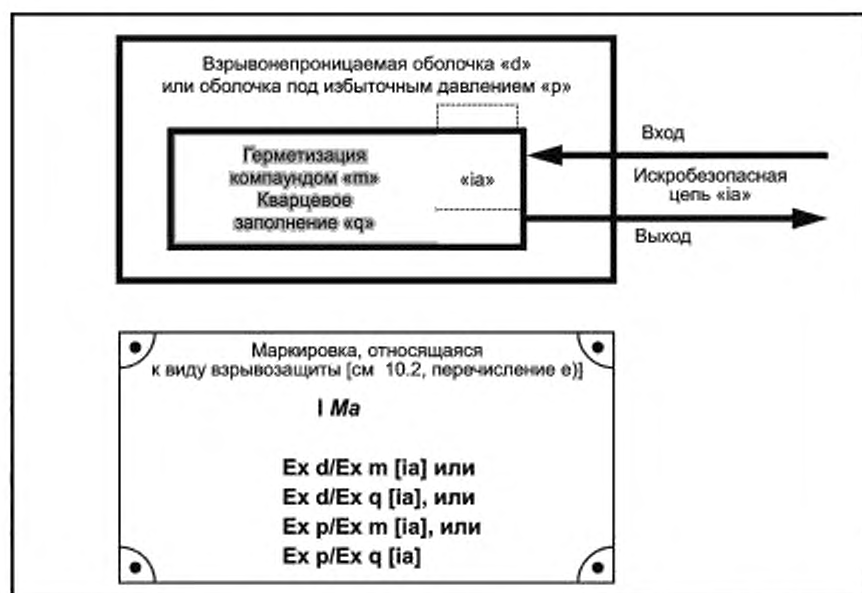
Взрывонепроницаемая оболочка «d» или оболочка под избыточным давлением «p»

Герметизация компаундом «m» Кварцевое заполнение «q»

«ia»

Вход

Искробезопасная цепь «ia»

Выход

Маркировка, относящаяся к виду взрывозащиты [см 10.2, перечисление е)]

I Ma

Ex d/Ex m [ia] или
Ex d/Ex q [ia], или
Ex p/Ex m [ia], или
Ex p/Ex q [ia]